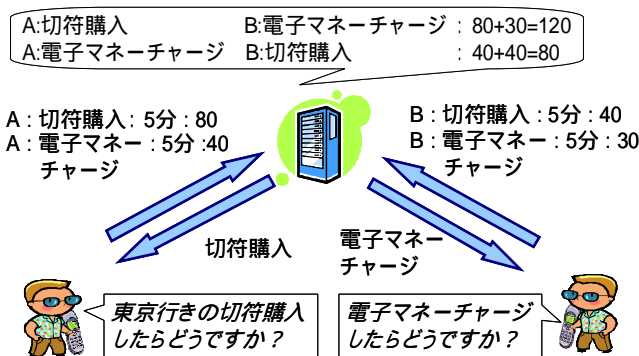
A:切符購入　B:電子マネーチャージ：80+30=120
A:電子マネーチャージ　B:切符購入　：40+40=80

A：切符購入：5分：80
A：電子マネー：5分：40
チャージ

B：切符購入：5分：40
B：電子マネー：5分：30
チャージ

切符購入

電子マネー
チャージ

東京行きの切符購入
したらどうですか？

電子マネーチャージ
したらどうですか？